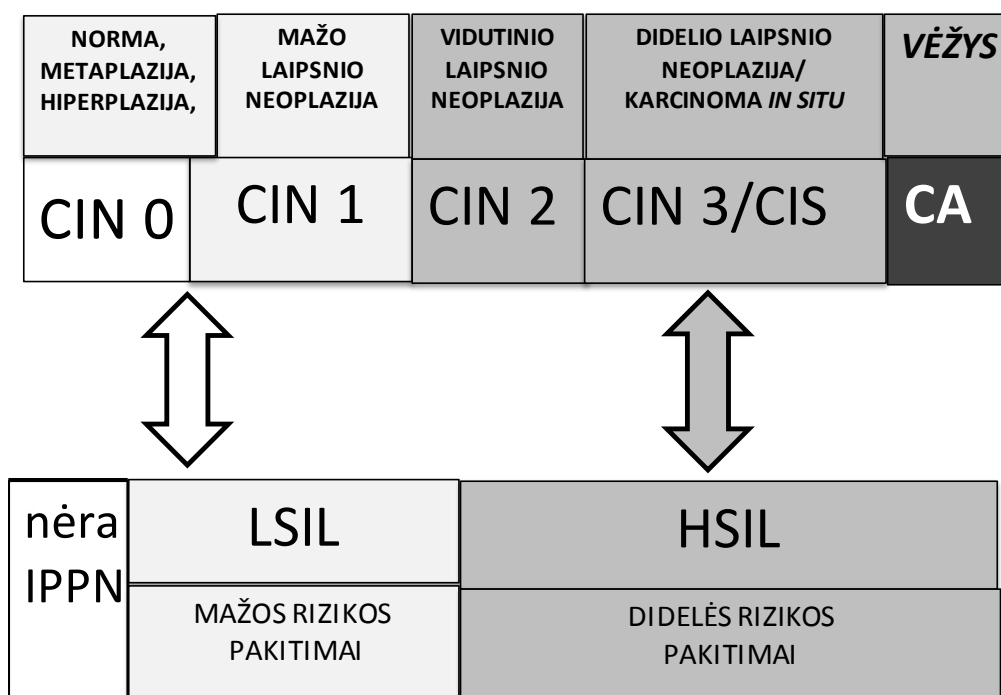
NORMA, METAPLAZIJA, HIPERPLAZIJA,

MAŽO LAIPSNIO NEOPLAZIJA

VIDUTINIO LAIPSNIO NEOPLAZIJA

DIDELIO LAIPSNIO NEOPLAZIJA/ KARCINOMA *IN SITU*

*VĖŽYS*

CIN 0

CIN 1

CIN 2

CIN 3/CIS

CA

nėra IPPN

LSIL

MAŽOS RIZIKOS PAKITIMAI

HSIL

DIDELĖS RIZIKOS PAKITIMAI